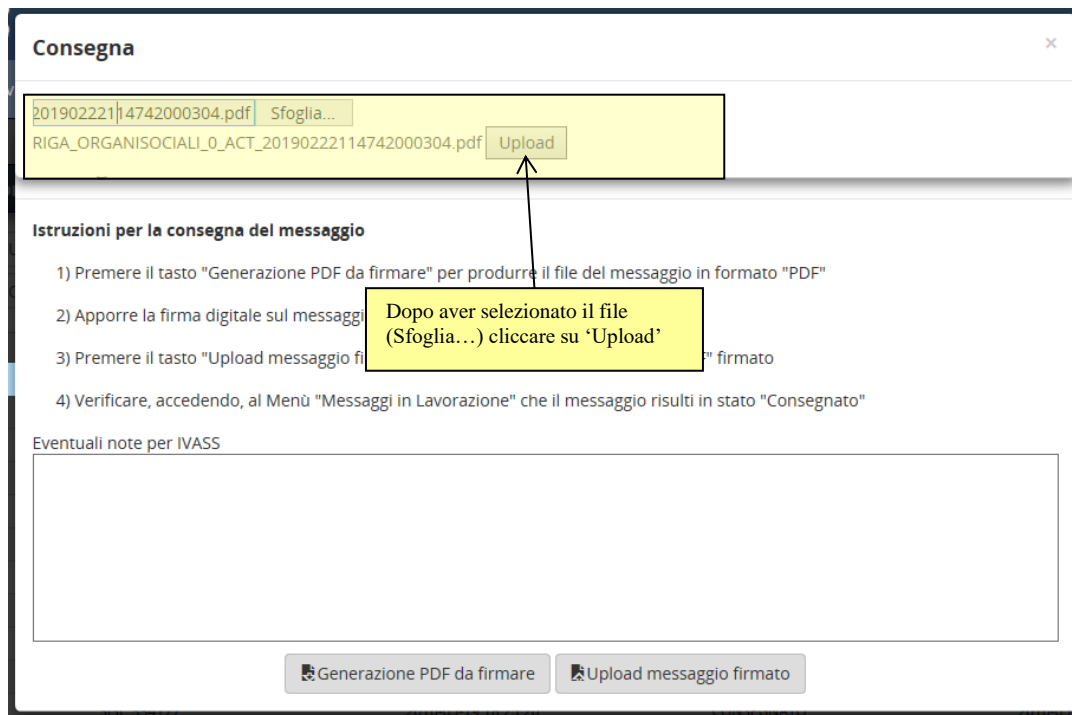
Consegna

×

20190222114742000304.pdf Sfoglia...

RIGA_ORGANISOCIALI_0_ACT_20190222114742000304.pdf Upload

Istruzioni per la consegna del messaggio

1) Premere il tasto "Generazione PDF da firmare" per produrre il file del messaggio in formato "PDF"

2) Apporre la firma digitale sul messaggi

3) Premere il tasto "Upload messaggio fi " firmato

4) Verificare, accedendo, al Menù "Messaggi in Lavorazione" che il messaggio risulti in stato "Consegnato"

Dopo aver selezionato il file (Sfoglia…) cliccare su 'Upload'

Eventuali note per IVASS

Generazione PDF da firmare

Upload messaggio firmato